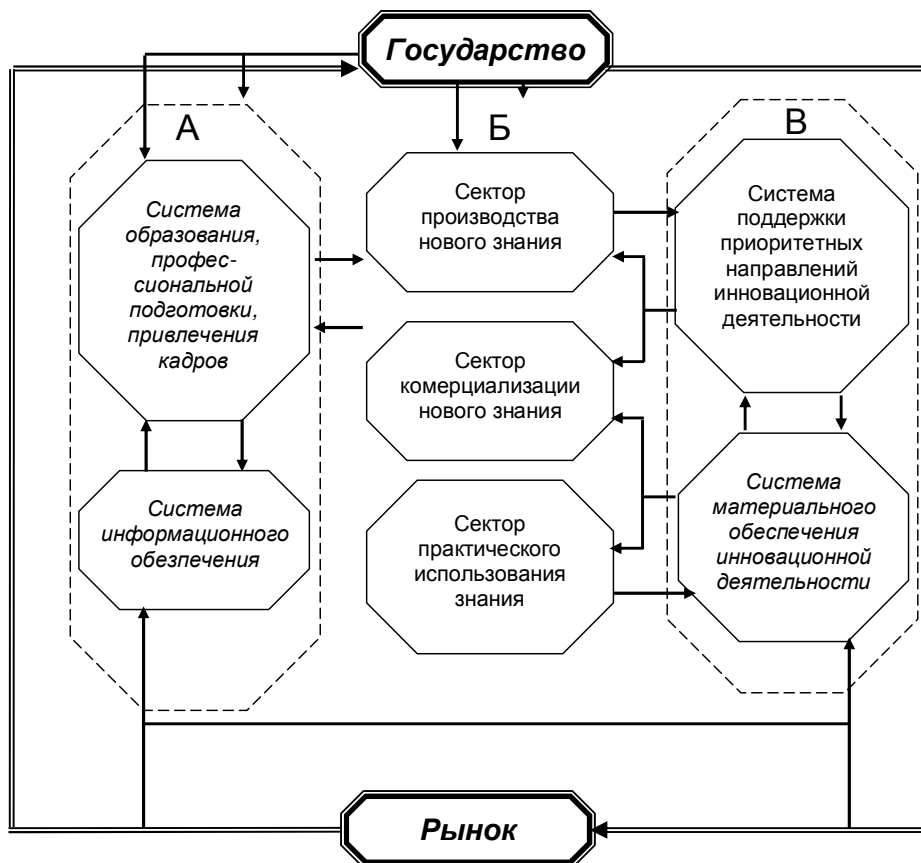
Государство

А

Система образования, профессиональной подготовки, привлечения кадров

Система информационного обеспечения

Б

Сектор производства нового знания

Сектор комерциализации нового знания

Сектор практического использования знания

В

Система поддержки приоритетных направлений инновационной деятельности

Система материального обеспечения инновационной деятельности

Рынок